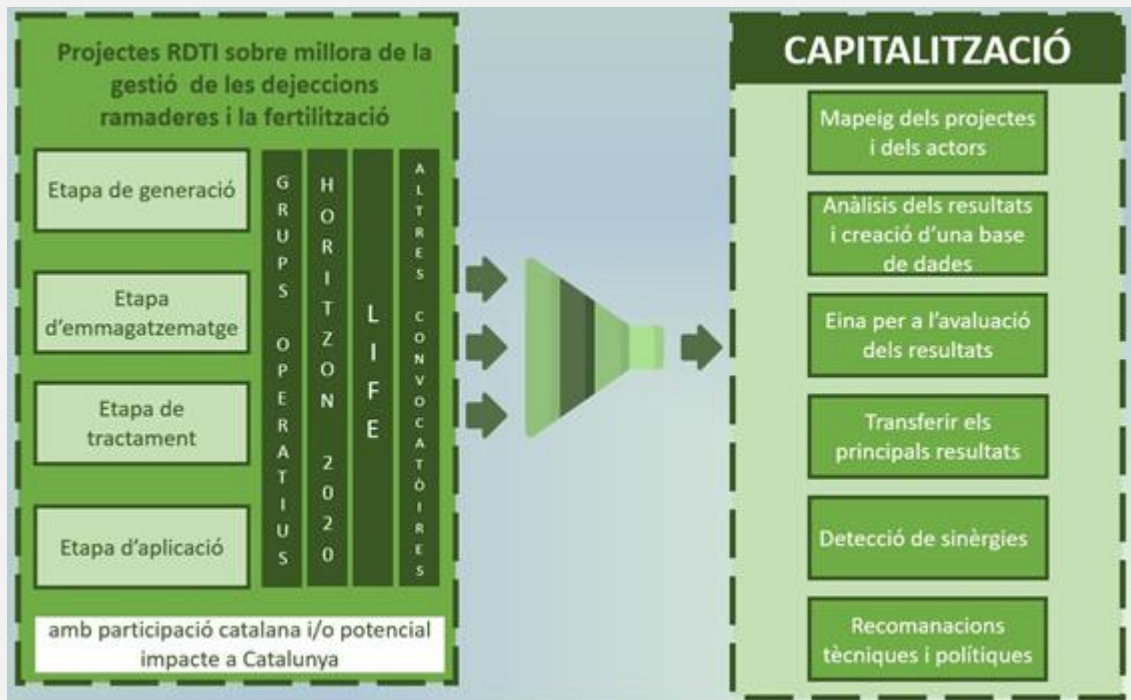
Projectes RDTI sobre millora de la gestió de les dejeccions ramaderes i la fertilització

Etapa de generació

Etapa d'emmagatzematge

Etapa de tractament

Etapa d'aplicació

GRUPS OPERATIUS

HORITZON 2020

LIFE

ALTRES CONVOCATÒRIES

amb participació catalana i/o potencial impacte a Catalunya

CAPITALITZACIÓ

Mapeig dels projectes i dels actors

Anàlisis dels resultats i creació d'una base de dades

Eina per a l'avaluació dels resultats

Transferir els principals resultats

Detecció de sinèrgies

Recomanacions tècniques i polítiques